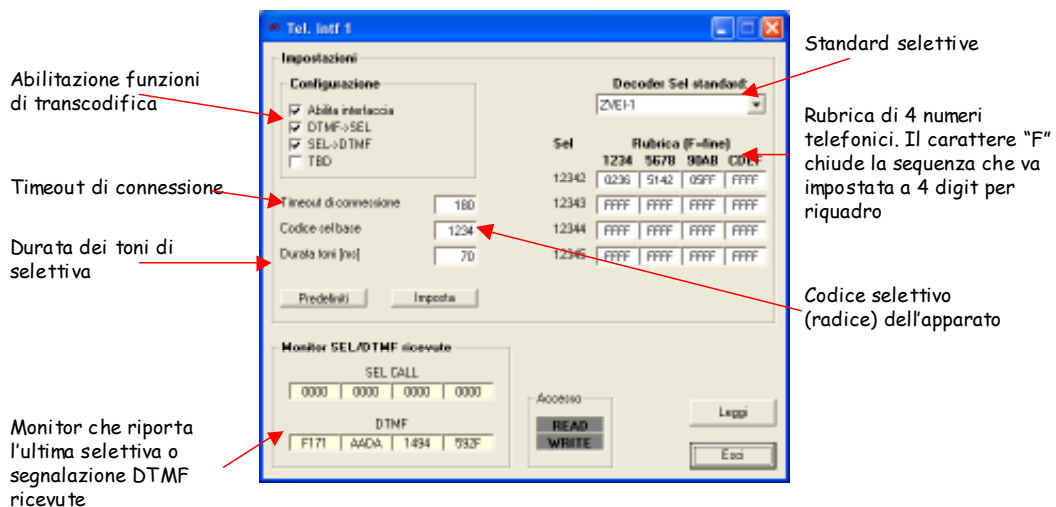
Tel. intf 1

Impostazioni

Configurazione

Abilita interfaccia
DTMF->SEL
SEL->DTMF
TBD

Timeout di connessione 180
Codice sel base 1234
Durata toni [ms] 70

Predefiniti Imposta

Decoder Sel standard
ZVEI-1

| Sel | 1234 | 5678 | 90AB | CDEF |
|---|---|---|---|---|
| 12342 | 0236 | 5142 | 05FF | FFFF |
| 12343 | FFFF | FFFF | FFFF | FFFF |
| 12344 | FFFF | FFFF | FFFF | FFFF |
| 12345 | FFFF | FFFF | FFFF | FFFF |

Rubrica (F=fine)

Monitor SEL/DTMF ricevute

SEL CALL
0000 0000 0000 0000

DTMF
F171 AADA 1494 592F

Accesso
READ
WRITE

Leggi
Esci

Standard selettive

Abilitazione funzioni di transcodifica

Rubrica di 4 numeri telefonici. Il carattere “F” chiude la sequenza che va impostata a 4 digit per riquadro

Timeout di connessione

Durata dei toni di selettiva

Codice selettivo (radice) dell’apparato

Monitor che riporta l’ultima selettiva o segnalazione DTMF ricevute